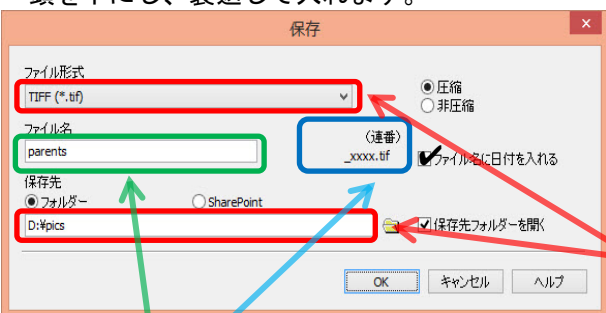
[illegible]を下にし、裏返して入れます。

保存

ファイル形式
TIFF (*.tif)
◉圧縮
○非圧縮
ファイル名
parents
（連番）
_xxxx.tif
ファイル名に日付を入れる
保存先
◉フォルダー
○SharePoint
D:¥pics
保存先フォルダーを開く
OK
キャンセル
ヘルプ